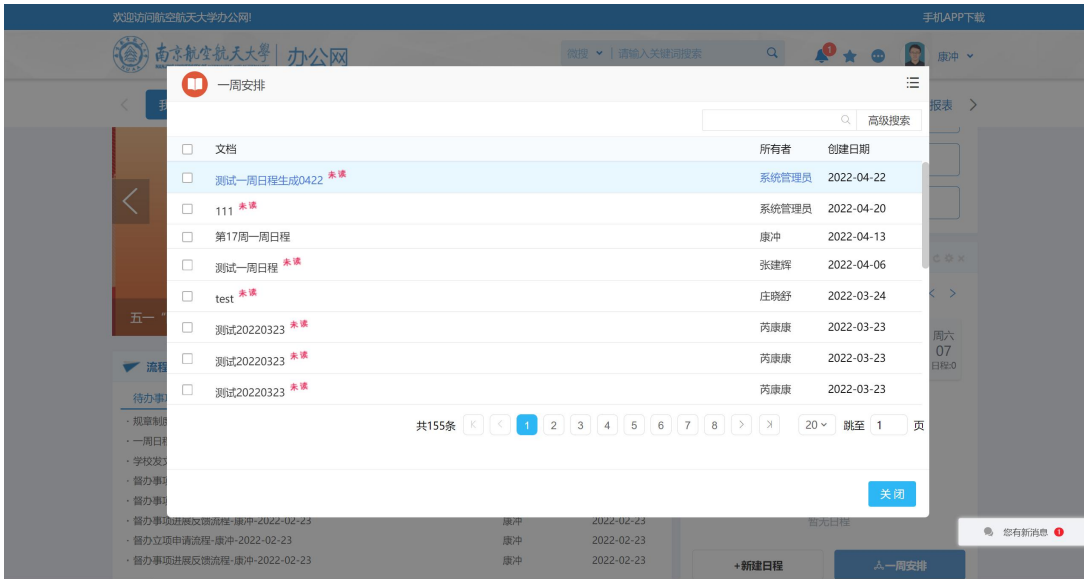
欢迎访问航空航天大学办公网!

手机APP下载

南京航空航天大学 | 办公网

微搜 ▾ | 请输入关键词搜索

1

康冲 ▾

一周安排

高级搜索

| | 文档 | 所有者 | 创建日期 |
|---|---|---|---|
| ☐ | 测试一周日程生成0422 未读 | 系统管理员 | 2022-04-22 |
| ☐ | 111 未读 | 系统管理员 | 2022-04-20 |
| ☐ | 第17周一周日程 | 康冲 | 2022-04-13 |
| ☐ | 测试一周日程 未读 | 张建辉 | 2022-04-06 |
| ☐ | test 未读 | 庄晓舒 | 2022-03-24 |
| ☐ | 测试20220323 未读 | 芮康康 | 2022-03-23 |
| ☐ | 测试20220323 未读 | 芮康康 | 2022-03-23 |
| ☐ | 测试20220323 未读 | 芮康康 | 2022-03-23 |

共155条 1 2 3 4 5 6 7 8 20 ▾ 跳至 1 页

关闭

报表

五一"

流程

待办事项

· 规章制度

· 一周日程

· 学校发文

· 督办事项

· 督办事项

· 督办事项进展反馈流程-康冲-2022-02-23 康冲 2022-02-23

· 督办立项申请流程-康冲-2022-02-23 康冲 2022-02-23

· 督办事项进展反馈流程-康冲-2022-02-23 康冲 2022-02-23

周六
07
日程:0

暂无日程

+新建日程

一周安排

您有新消息